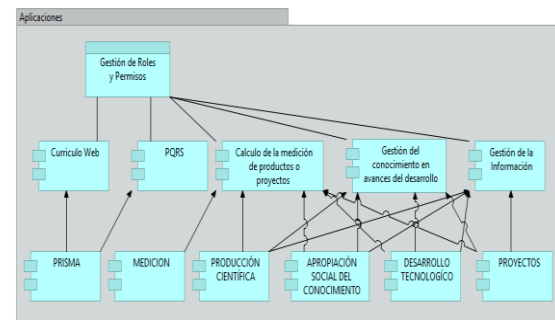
Aplicaciones

Gestión de Roles y Permisos

Curriculo Web

PQRS

Calculo de la medición de productos o proyectos

Gestión del conocimiento en avances del desarrollo

Gestión de la Información

PRISMA

MEDICION

PRODUCCIÓN CIENTIFICA

APROPIACIÓN SOCIAL DEL CONOCIMIENTO

DESARROLLO TECNOLÓGICO

PROYECTOS